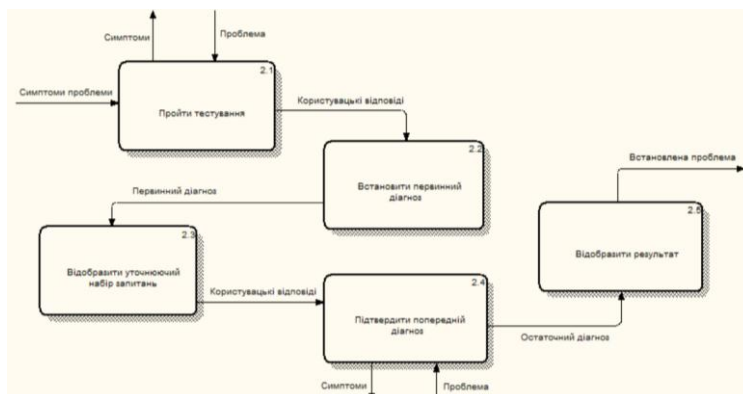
Симптоми

Проблема

Симптоми проблеми

2.1

Пройти тестування

Користувацькі відповіді

2.2

Встановити первинний діагноз

Первинний діагноз

Встановлена проблема

2.5

Відобразити результат

2.3

Відобразити уточнюючий набір запитань

Користувацькі відповіді

2.4

Підтвердити попередній діагноз

Остаточний діагноз

Симптоми

Проблема